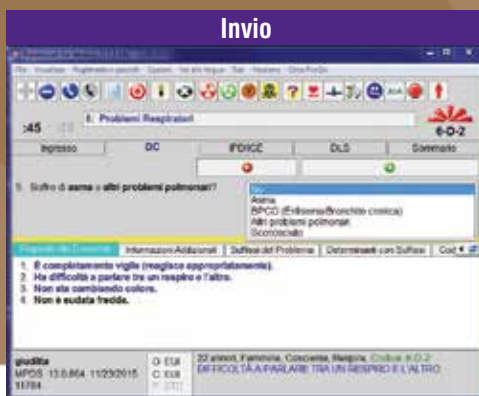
Invio

:45

6. Problemi Respiratori

6-D-2

Ingresso | DC | IP/DICE | DLS | Sommario

5. Soffre di asma o altri problemi polmonari?

No
Asma
BPCO (Enfisema/Bronchite cronica)
Altri problemi polmonari
Sconosciuto

Informazioni Addizionali | Sulfissi del Problema | Determinanti con Suffissi | Cod

1. È completamente vigile (reagisce appropriatamente).
2. Ha difficoltà a parlare tra un respiro e l'altro.
3. Non sta cambiando colore.
4. Non è sudata fredda.

giuditta
MPDS 13.0.864 11/23/2015
11784

22 anni/o, Femmina, Cosciente, Respira, Codice: 6-D-2
DIFFICOLTÀ A PARLARE TRA UN RESPIRO E L'ALTRO